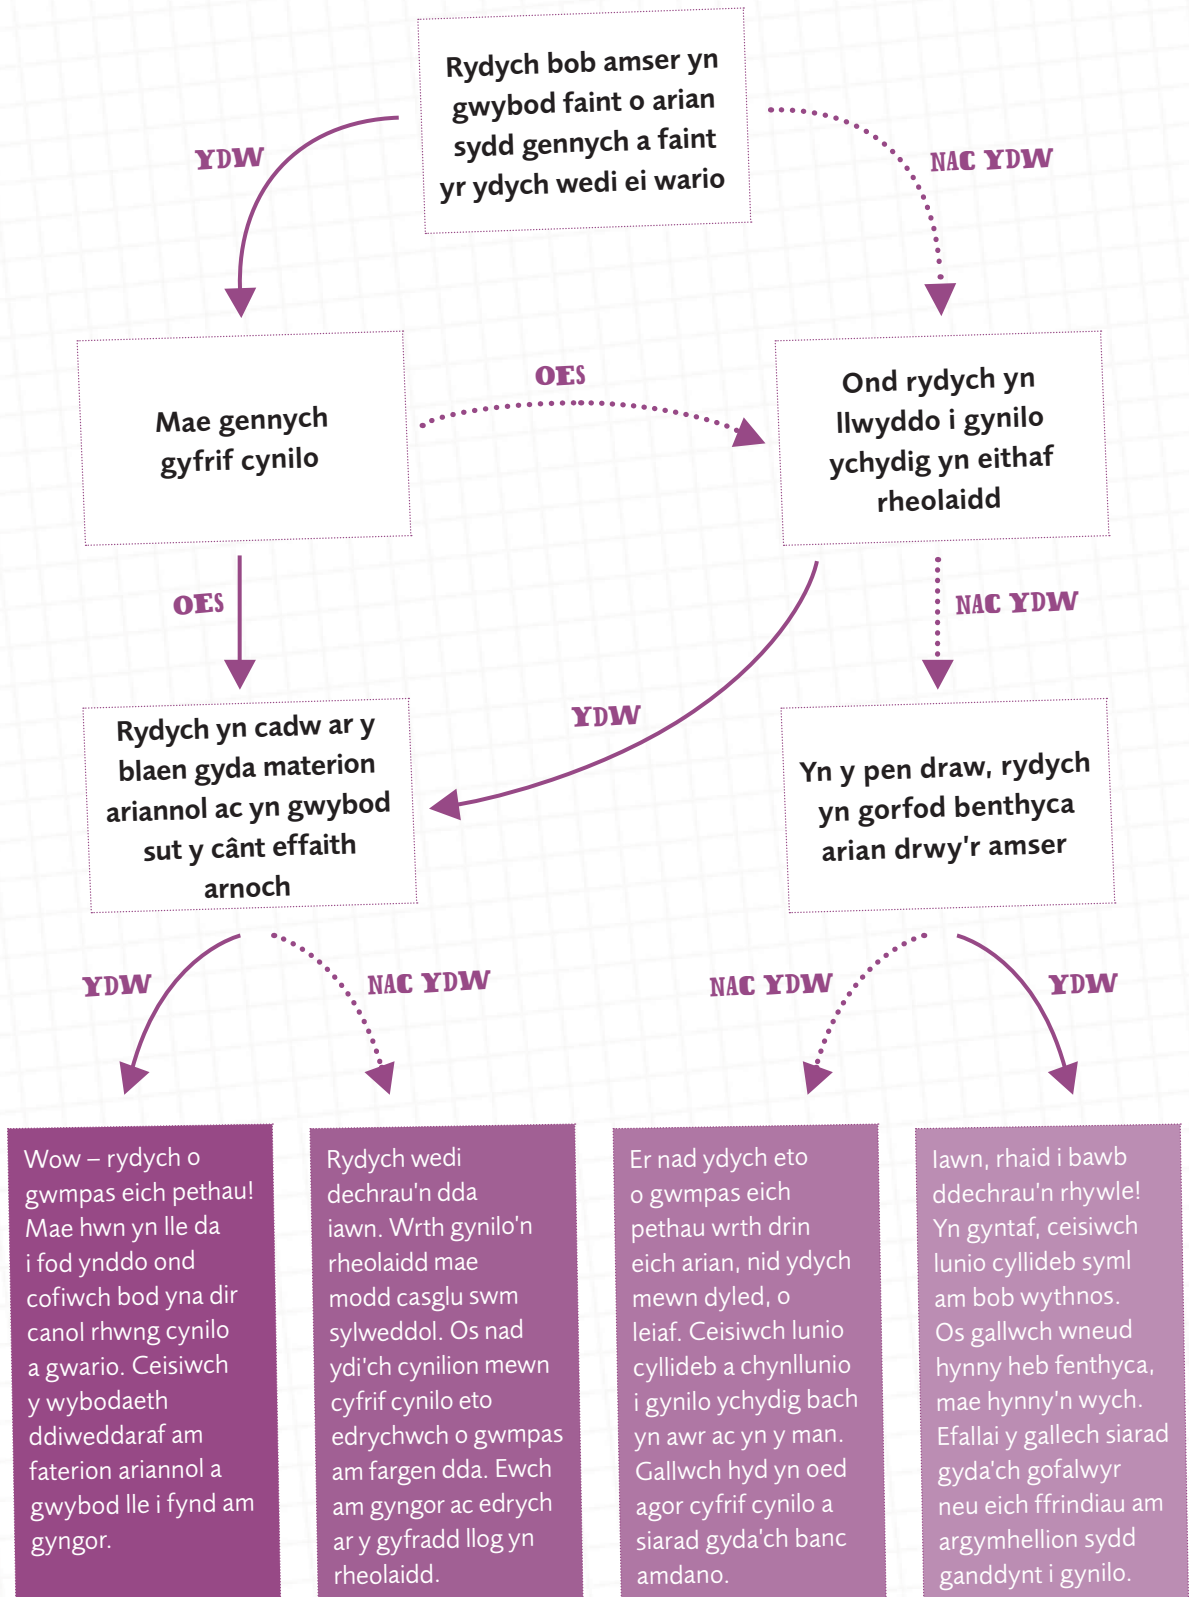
Rydych bob amser yn gwybod faint o arian sydd gennych a faint yr ydych wedi ei wario

YDW

NAC YDW

Mae gennych gyfrif cynilo

OES

Ond rydych yn llwyddo i gynilo ychydig yn eithaf rheolaidd

OES

NAC YDW

YDW

Rydych yn cadw ar y blaen gyda materion ariannol ac yn gwybod sut y cânt effaith arnoch

Yn y pen draw, rydych yn gorfod benthyca arian drwy'r amser

YDW

NAC YDW

NAC YDW

YDW

Wow – rydych o gwmpas eich pethau! Mae hwn yn lle da i fod ynddo ond cofiwch bod yna dir canol rhwng cynilo a gwario. Ceisiwch y wybodaeth ddiweddaraf am faterion ariannol a gwybod lle i fynd am gyngor.

Rydych wedi dechrau'n dda iawn. Wrth gynilo'n rheolaidd mae modd casglu swm sylweddol. Os nad ydi'ch cynilion mewn cyfrif cynilo eto edrychwch o gwmpas am fargen dda. Ewch am gyngor ac edrych ar y gyfradd llog yn rheolaidd.

Er nad ydych eto o gwmpas eich pethau wrth drin eich arian, nid ydych mewn dyled, o leiaf. Ceisiwch lunio cyllideb a chynllunio i gynilo ychydig bach yn awr ac yn y man. Gallwch hyd yn oed agor cyfrif cynilo a siarad gyda'ch banc amdano.

Iawn, rhaid i bawb ddechrau'n rhywle! Yn gyntaf, ceisiwch lunio cyllideb syml am bob wythnos. Os gallwch wneud hynny heb fenthyca, mae hynny'n wych. Efallai y gallech siarad gyda'ch gofalwyr neu eich ffrindiau am argymhellion sydd ganddynt i gynilo.